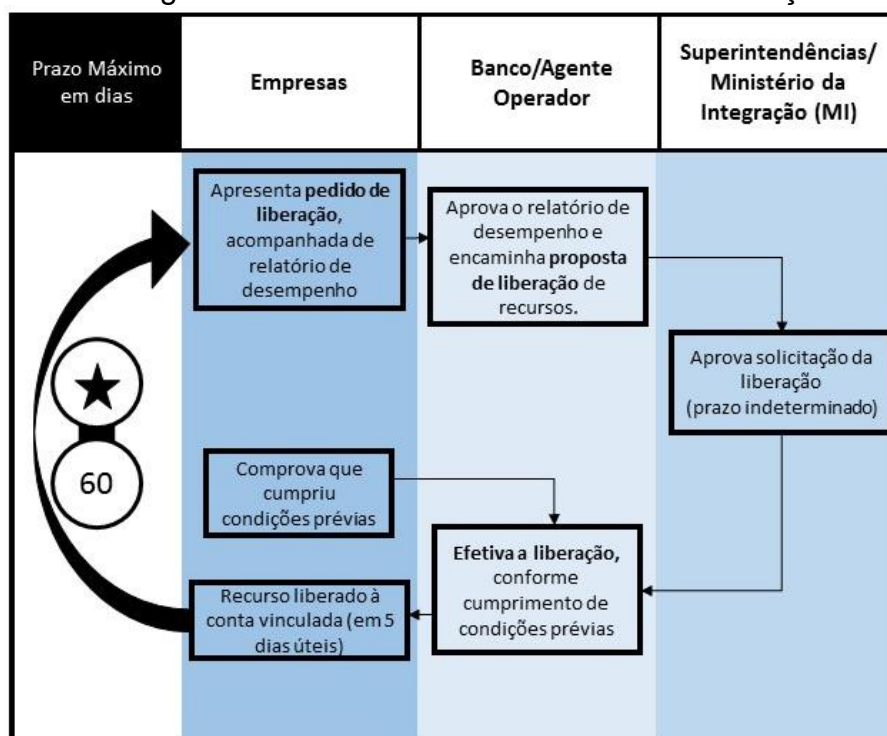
| Prazo Máximo em dias | Empresas | Banco/Agente Operador | Superintendências/ Ministério da Integração (MI) |
|---|---|---|---|

Apresenta **pedido de liberação**, acompanhada de relatório de desempenho

Aprova o relatório de desempenho e encaminha **proposta de liberação** de recursos.

Aprova solicitação da liberação (prazo indeterminado)

60

Comprova que cumpriu condições prévias

**Efetiva a liberação,** conforme cumprimento de condições prévias

Recurso liberado à conta vinculada (em 5 dias úteis)